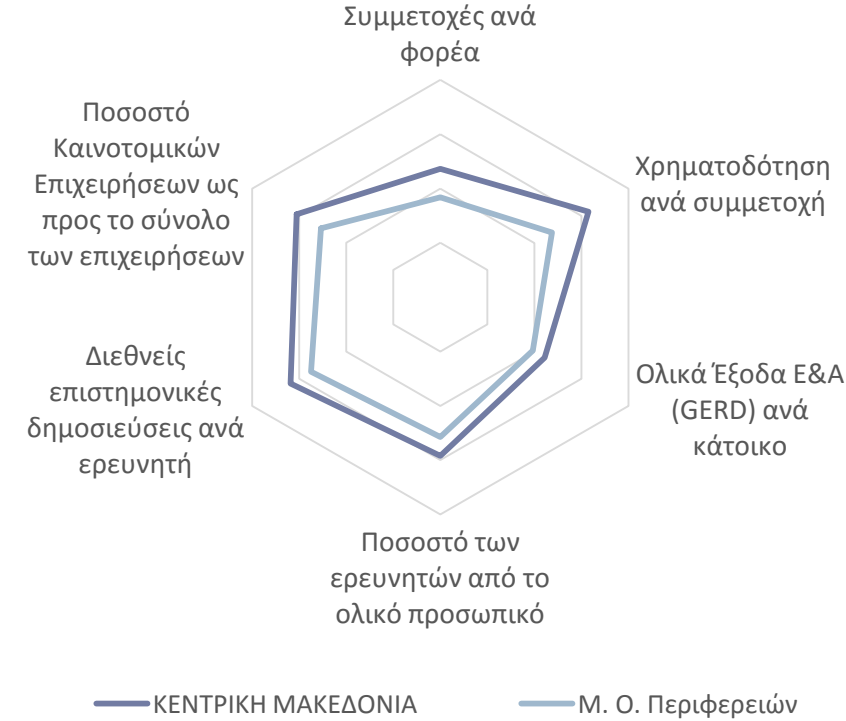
Συμμετοχές ανά φορέα

Χρηματοδότηση ανά συμμετοχή

Ολικά Έξοδα Ε&Α (GERD) ανά κάτοικο

Ποσοστό των ερευνητών από το ολικό προσωπικό

Διεθνείς επιστημονικές δημοσιεύσεις ανά ερευνητή

Ποσοστό Καινοτομικών Επιχειρήσεων ως προς το σύνολο των επιχειρήσεων

ΚΕΝΤΡΙΚΗ ΜΑΚΕΔΟΝΙΑ

Μ. Ο. Περιφερειών